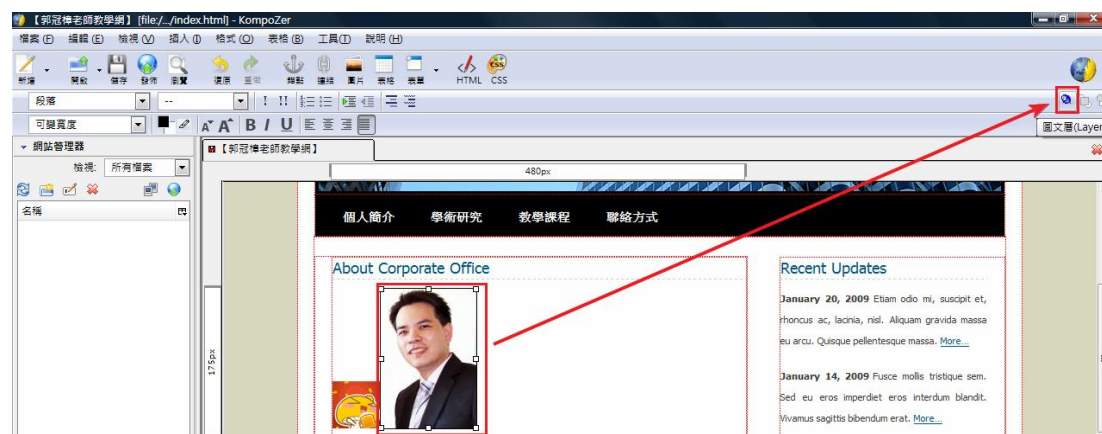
【郭冠樺老師教學網】 [file:/.../index.html] - KompoZer

檔案 (F) 編輯 (E) 檢視 (V) 插入 (I) 格式 (O) 表格 (B) 工具 (T) 說明 (H)

新增 開啟 儲存 發佈 瀏覽 復原 重做 錨點 連結 圖片 表格 表單 HTML CSS

段落 --

可變寬度

圖文層(Layer

網站管理器
檢視: 所有檔案
名稱

【郭冠樺老師教學網】

480px

個人簡介 學術研究 教學課程 聯絡方式

About Corporate Office

175px

Recent Updates

January 20, 2009 Etiam odio mi, suscipit et, rhoncus ac, lacinia, nisl. Aliquam gravida massa eu arcu. Quisque pellentesque massa. More...

January 14, 2009 Fusce mollis tristique sem. Sed eu eros imperdiet eros interdum blandit. Vivamus sagittis bibendum erat. More...